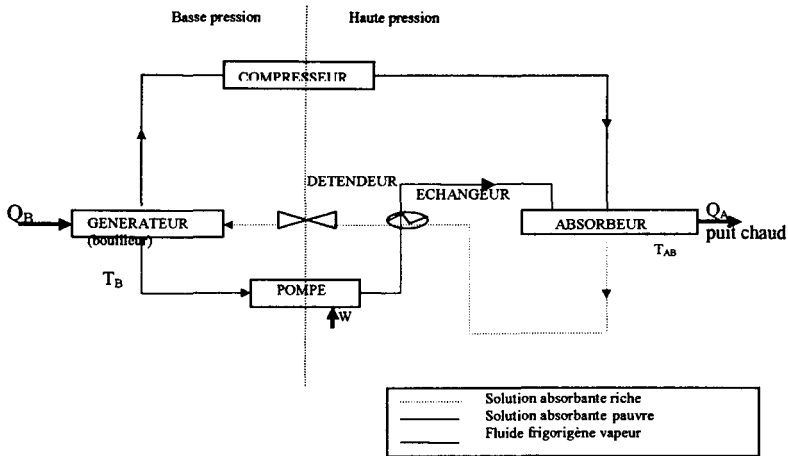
Basse pression

Haute pression

COMPRESSEUR

DETENDEUR

ECHANGEUR

$Q_B$

GENERATEUR (bouilleur)

ABSORBEUR

$Q_A$

puit chaud

$T_{AB}$

$T_B$

POMPE

W

Solution absorbante riche

Solution absorbante pauvre

Fluide frigorigène vapeur